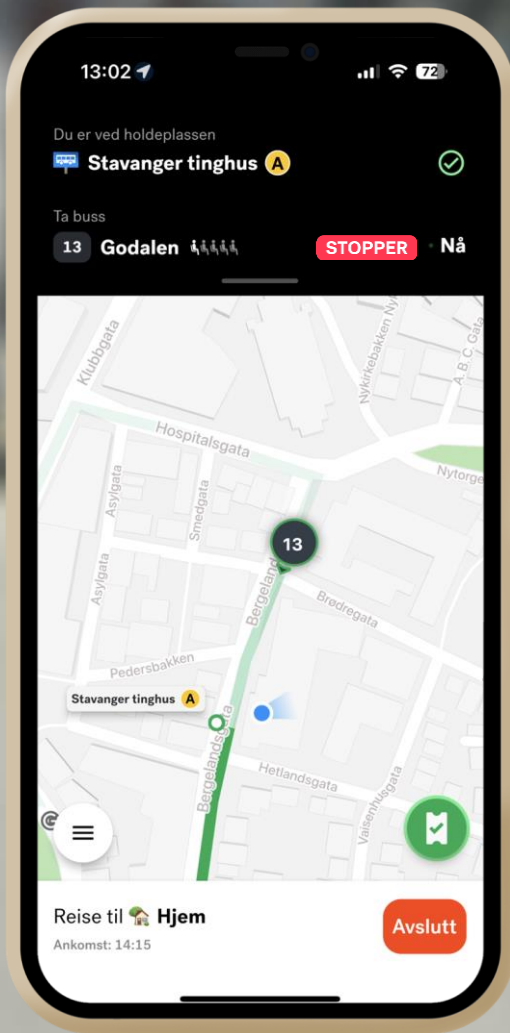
13:02

72

Du er ved holdeplassen

Stavanger tinghus A

Ta buss

13 Godalen

STOPPER · Nå

Klubbgata

Nykirkebakken Ny

A. B. C. Gata

Hospitalsgata

Nytorge

Asylgata

Smedgata

13

Bergeland

Brødregata

Asylgata

Pedersbakken

Stavanger tinghus A

Bergelandsgata

Hetlandsgata

Vaisenhusgata

Reise til Hjem

Ankomst: 14:15

Avslutt